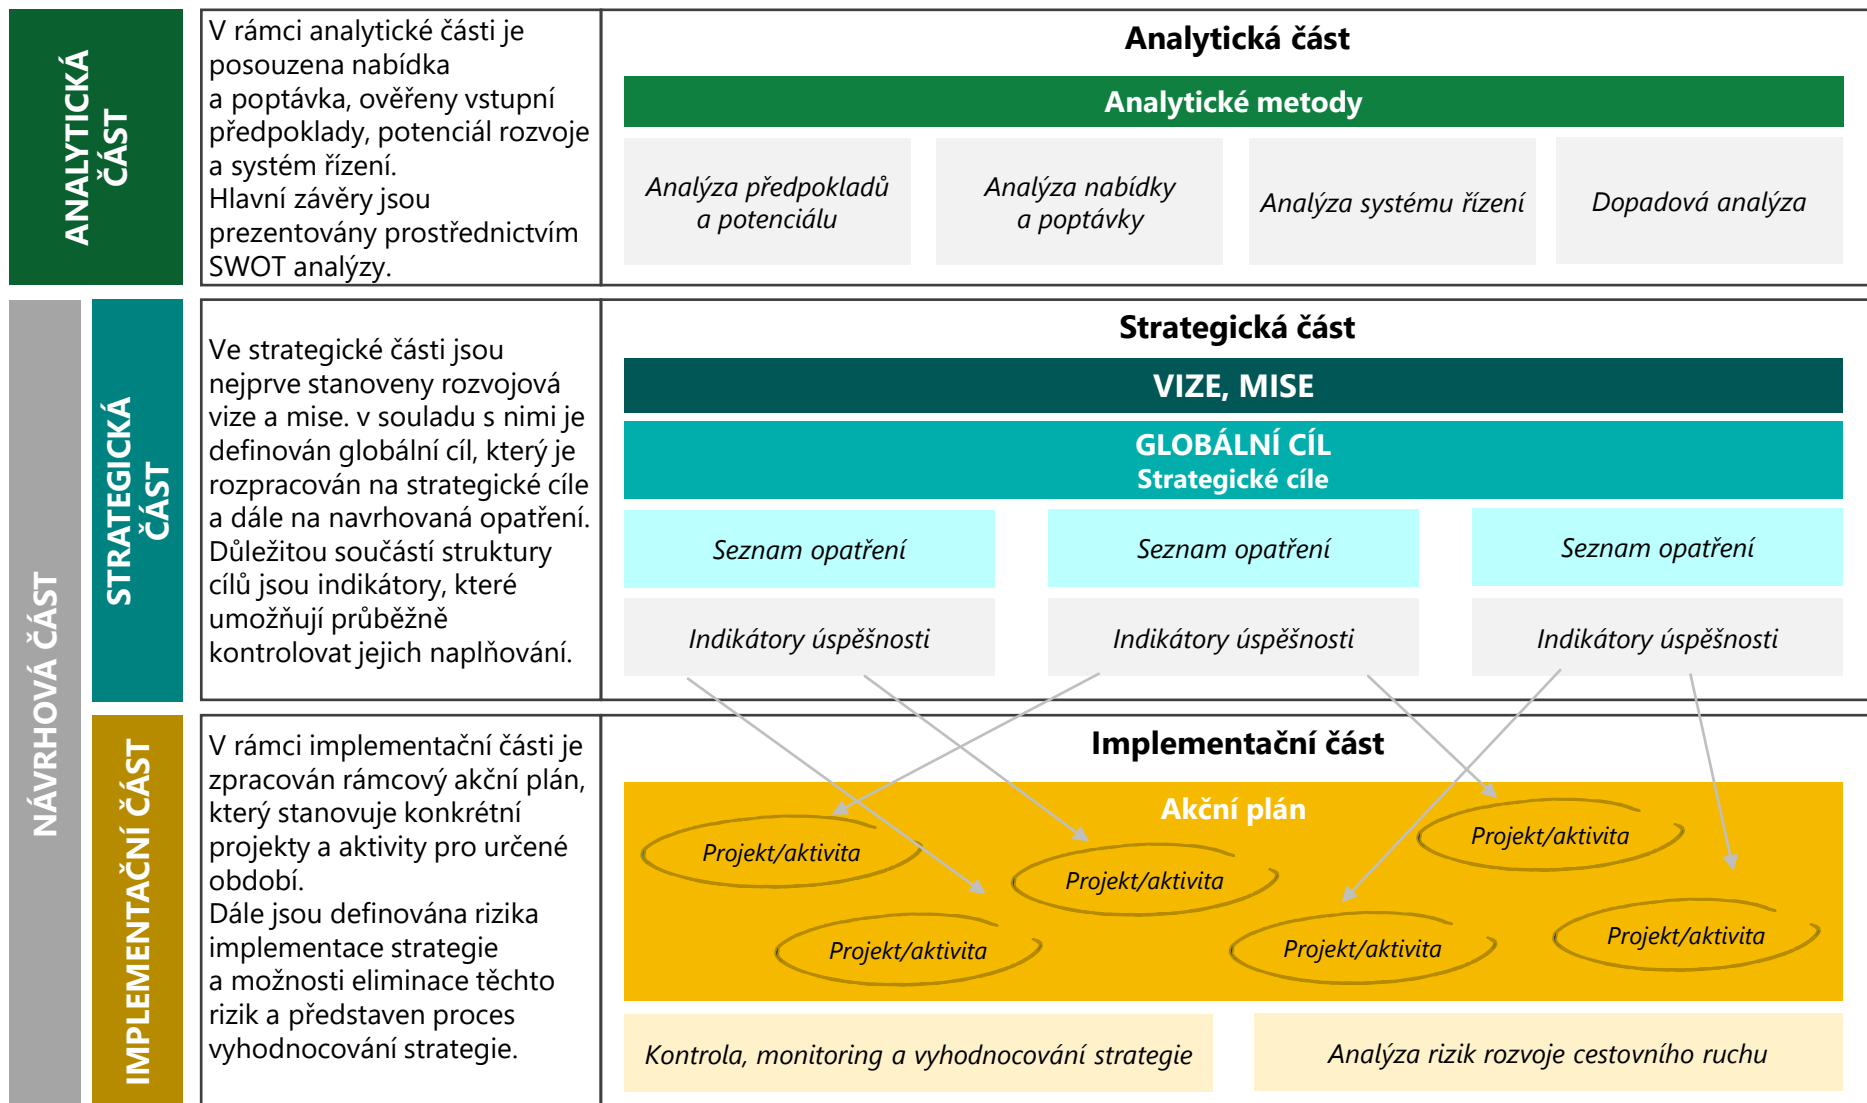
ANALYTICKÁ ČÁST

V rámci analytické části je posouzena nabídka a poptávka, ověřeny vstupní předpoklady, potenciál rozvoje a systém řízení.
Hlavní závěry jsou prezentovány prostřednictvím SWOT analýzy.

Analytická část

Analytické metody

Analýza předpokladů a potenciálu

Analýza nabídky a poptávky

Analýza systému řízení

Dopadová analýza

NÁVRHOVÁ ČÁST

STRATEGICKÁ ČÁST

Ve strategické části jsou nejprve stanoveny rozvojová vize a mise. v souladu s nimi je definován globální cíl, který je rozpracován na strategické cíle a dále na navrhovaná opatření. Důležitou součástí struktury cílů jsou indikátory, které umožňují průběžně kontrolovat jejich naplňování.

Strategická část

VIZE, MISE

GLOBÁLNÍ CÍL
Strategické cíle

Seznam opatření

Seznam opatření

Seznam opatření

Indikátory úspěšnosti

Indikátory úspěšnosti

Indikátory úspěšnosti

IMPLEMENTAČNÍ ČÁST

V rámci implementační části je zpracován rámcový akční plán, který stanovuje konkrétní projekty a aktivity pro určené období.
Dále jsou definována rizika implementace strategie a možnosti eliminace těchto rizik a představen proces vyhodnocování strategie.

Implementační část

Akční plán

Projekt/aktivita

Projekt/aktivita

Projekt/aktivita

Projekt/aktivita

Projekt/aktivita

Projekt/aktivita

Kontrola, monitoring a vyhodnocování strategie

Analýza rizik rozvoje cestovního ruchu